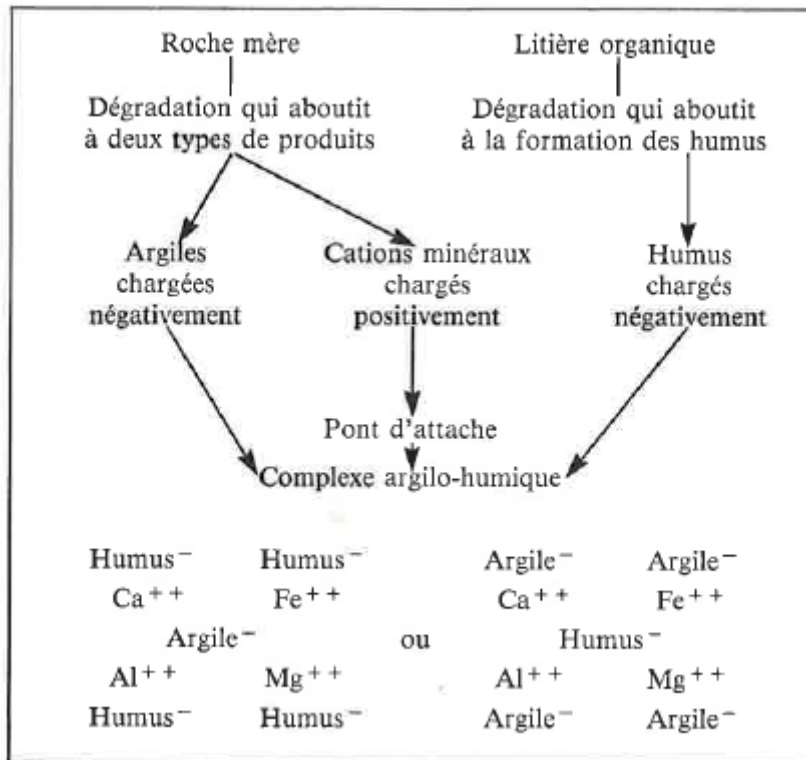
Roche mère

Dégradation qui aboutit à deux types de produits

Litière organique

Dégradation qui aboutit à la formation des humus

Argiles chargées négativement

Cations minéraux chargés positivement

Humus chargés négativement

Pont d'attache

Complexe argilo-humique

| Humus$^-$ | Humus$^-$ | | Argile$^-$ | Argile$^-$ |
|---|---|---|---|---|
| Ca$^{++}$ | Fe$^{++}$ | | Ca$^{++}$ | Fe$^{++}$ |
| Argile$^-$ | | ou | Humus$^-$ | |
| Al$^{++}$ | Mg$^{++}$ | | Al$^{++}$ | Mg$^{++}$ |
| Humus$^-$ | Humus$^-$ | | Argile$^-$ | Argile$^-$ |